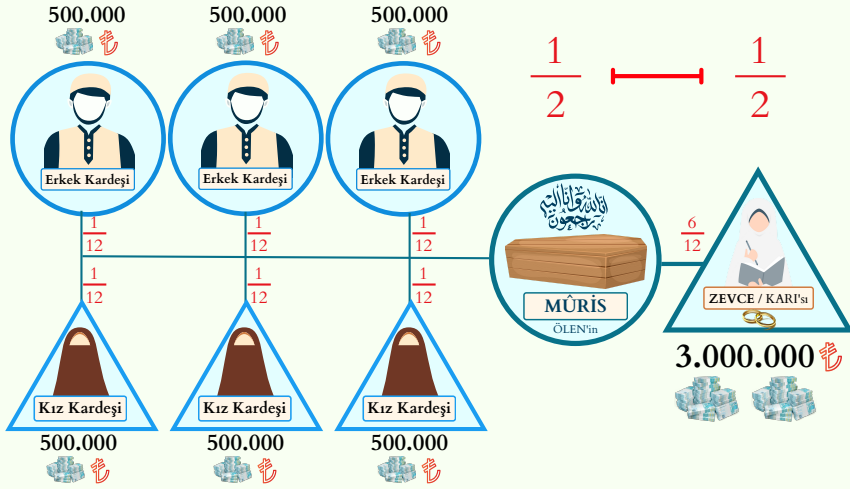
500.000 ₺
500.000 ₺
500.000 ₺

$\frac{1}{2}$ $\frac{1}{2}$

Erkek Kardeşi
Erkek Kardeşi
Erkek Kardeşi

$\frac{1}{12}$
$\frac{1}{12}$
$\frac{1}{12}$
$\frac{1}{12}$
$\frac{1}{12}$
$\frac{1}{12}$

إنا لله وإنا إليه راجعون
MÛRİS
ÖLEN'in

$\frac{6}{12}$
ZEVCE / KARI'sı

3.000.000 ₺

Kız Kardeşi
Kız Kardeşi
Kız Kardeşi

500.000 ₺
500.000 ₺
500.000 ₺